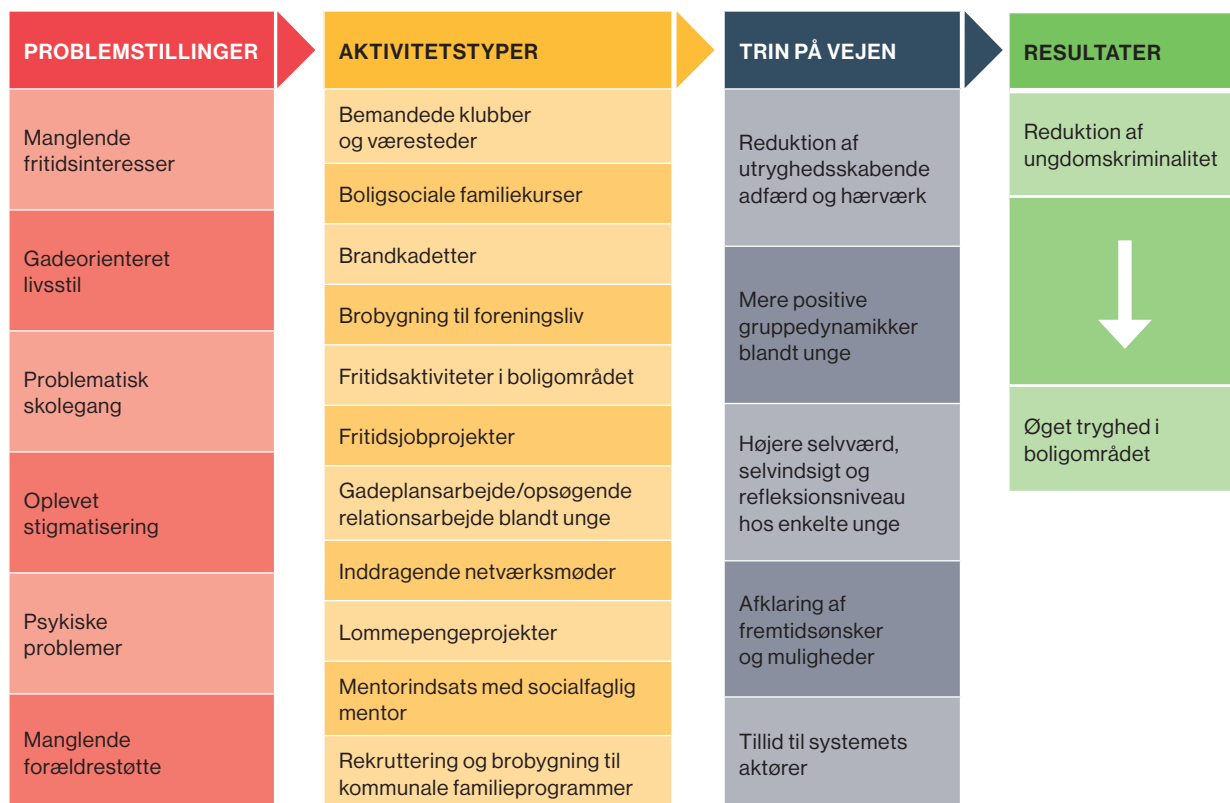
PROBLEMSTILLINGER

Manglende fritidsinteresser

Gadeorienteret livsstil

Problematisk skolegang

Oplevet stigmatisering

Psykiske problemer

Manglende forældrestøtte

AKTIVITETSTYPER

Bemandede klubber og væresteder

Boligsociale familiekurser

Brandkadetter

Brobygning til foreningsliv

Fritidsaktiviteter i boligområdet

Fritidsjobprojekter

Gadeplansarbejde/opsøgende relationsarbejde blandt unge

Inddragende netværksmøder

Lommepengeprojekter

Mentorindsats med socialfaglig mentor

Rekruttering og brobygning til kommunale familieprogrammer

TRIN PÅ VEJEN

Reduktion af utryghedsskabende adfærd og hærværk

Mere positive gruppedynamikker blandt unge

Højere selvværd, selvindsigt og refleksionsniveau hos enkelte unge

Afklaring af fremtidsønsker og muligheder

Tillid til systemets aktører

RESULTATER

Reduktion af ungdomskriminalitet

Øget tryghed i boligområdet